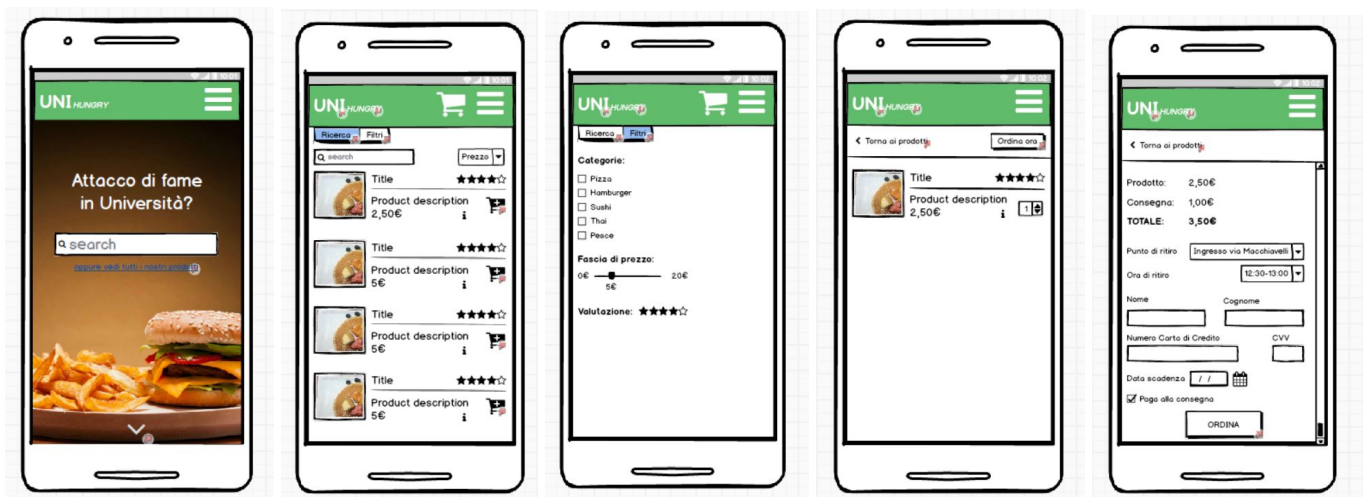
UNI HUNGRY

Attacco di fame in Università?

search

oppure vedi tutti i nostri prodotti

UNI HUNGRY

Ricerca Filtri

search

Prezzo

Title
Product description
2,50€

Title
Product description
5€

Title
Product description
5€

Title
Product description
5€

UNI HUNGRY

Ricerca Filtri

Categorie:
Pizza
Hamburger
Sushi
Thai
Pesce

Fascia di prezzo:
0€ 20€
5€

Valutazione:

UNI HUNGRY

Torna ai prodotti

Ordina ora

Title
Product description
2,50€
1

UNI HUNGRY

Torna ai prodotti

Prodotto: 2,50€
Consegna: 1,00€
TOTALE: 3,50€

Punto di ritiro Ingresso via Macchiavelli
Ora di ritiro 12:30-13:00

Nome
Cognome

Numero Carta di Credito
CVV

Data scadenza / /

Pago alla consegna

ORDINA